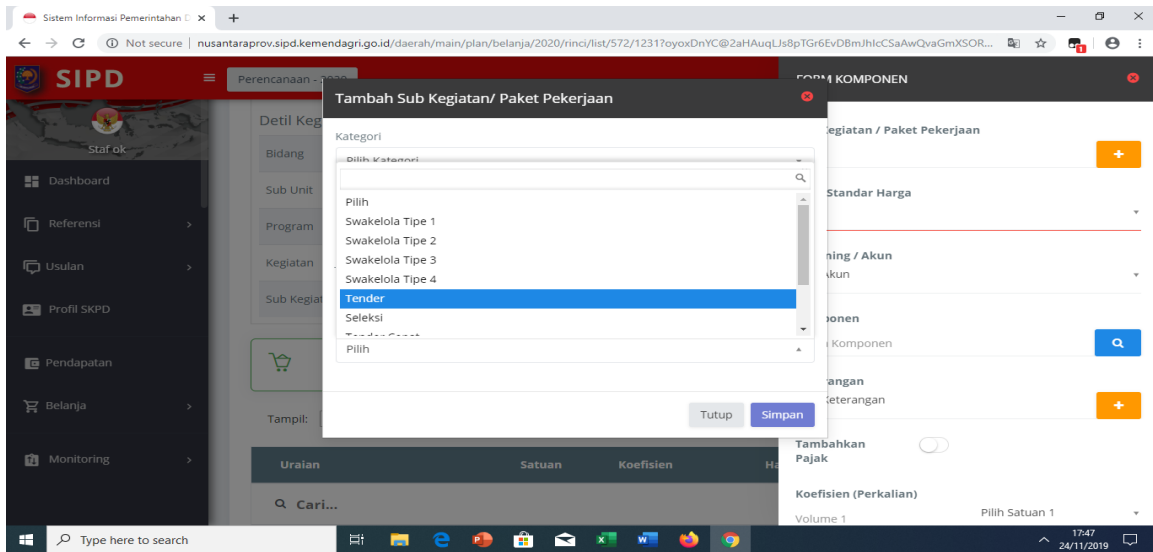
Sistem Informasi Pemerintahan D ×
+
Not secure | nusantaraprov.sipd.kemendagri.go.id/daerah/main/plan/belanja/2020/rinci/list/572/1231?oyoxDnYC@2aHAuqLJs8pTGr6EvDBmJhIcCSaAwQvaGmXSOR...

SIPD
Perencanaan - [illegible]
Staf ok
Dashboard
Referensi
Usulan
Profil SKPD
Pendapatan
Belanja
Monitoring

Detil Keg
Bidang
Sub Unit
Program
Kegiatan
Sub Kegiat
Tampil:
Uraian
Satuan
Koefisien
Ha
Cari...

Tambah Sub Kegiatan/ Paket Pekerjaan
Kategori
Pilih Kategori
Pilih
Swakelola Tipe 1
Swakelola Tipe 2
Swakelola Tipe 3
Swakelola Tipe 4
Tender
Seleksi
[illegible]
Pilih
Tutup
Simpan

FORM KOMPONEN
Kegiatan / Paket Pekerjaan
Standar Harga
ning / Akun
Akun
ponen
Komponen
rangan
Keterangan
Tambahkan Pajak
Koefisien (Perkalian)
Volume 1
Pilih Satuan 1

Type here to search
17:47
24/11/2019